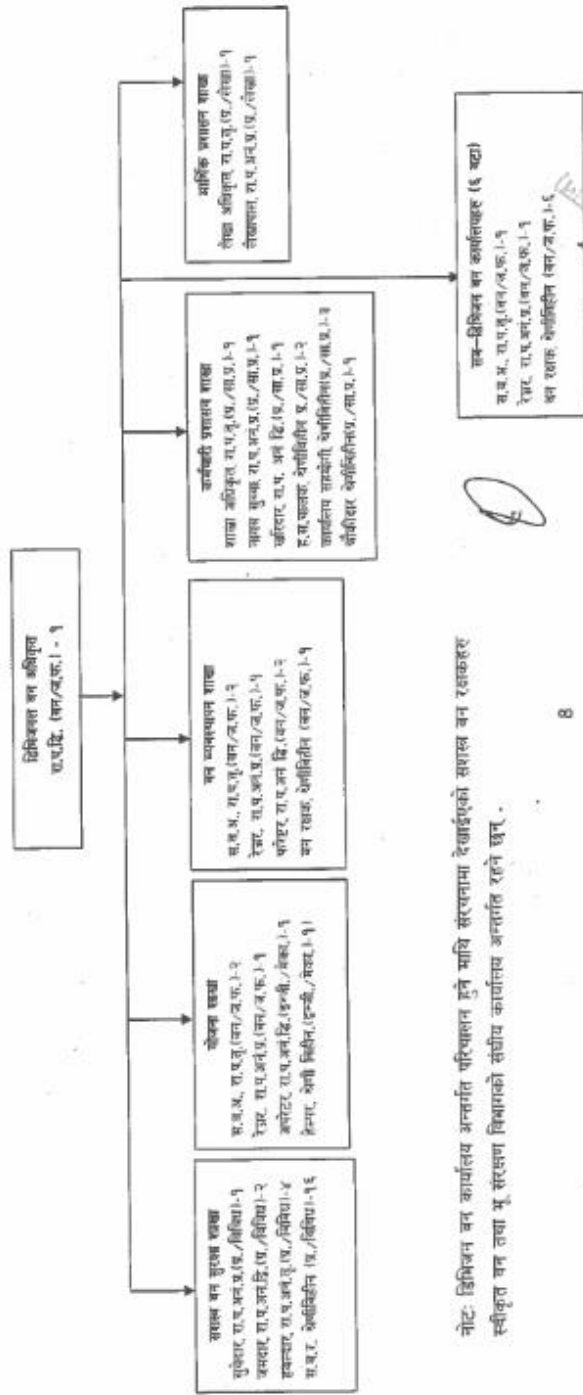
डिभिजन वन अधिकृत
रा.प.द्वि. (वन/व.क.) - १

सशस्त्र वन सुरक्षा शाखा
गुल्मपति, रा.प.अनं.प्र.(प्र./विविध)-१
जमदार, रा.प.अनं.द्वि.(प्र./विविध)-२
हवल्दार, रा.प.अनं.तृ.(प्र./विविध)-४
स.व.र. श्रेणीविहीन (प्र./विविध)-१६

योजना शाखा
स.व.अ., रा.प.तृ.(वन/व.क.)-२
रेन्जर, रा.प.अनं.प्र.(वन/व.क.)-१
अपरेटर, रा.प.अनं.द्वि.(इन्जी./मेक.)-१
हेल्पर, श्रेणी विहीन (इन्जी./मेक.)-१

वन व्यवस्थापन शाखा
स.व.अ., रा.प.तृ.(वन/व.क.)-१
रेन्जर, रा.प.अनं.प्र.(वन/व.क.)-१
फरेष्टर, रा.प.अनं.द्वि.(वन/व.क.)-२
वन रक्षक, श्रेणीविहीन (वन/व.क.)-१

कर्मचारी प्रशासन शाखा
शाखा अधिकृत, रा.प.तृ.(प्र./सा.प्र.)-१
नायब सुब्बा, रा.प.अनं.प्र.(प्र./सा.प्र.)-१
खरिदार, रा.प. अनं.द्वि.(प्र./सा.प्र.)-१
ह.स.चालक, श्रेणीविहीन प्र./सा.प्र.)-२
कार्यालय सहयोगी, श्रेणीविहीन(प्र./सा.प्र.)-३
चौकीदार श्रेणीविहीन(प्र./सा.प्र.)-१

आर्थिक प्रशासन शाखा
लेखा अधिकृत, रा.प.तृ.(प्र./लेखा)-१
लेखापाल, रा.प.अनं.प्र.(प्र./लेखा)-१

सब-डिभिजन वन कार्यालयहरु (६ वटा)
स.व.अ., रा.प.तृ.(वन/व.क.)-१
रेन्जर, रा.प.अनं.प्र.(वन/व.क.)-१
वन रक्षक, श्रेणीविहीन (वन/व.क.)-६

नोटः डिभिजन वन कार्यालय अन्तर्गत परिचालन हुने माथि संरचनामा देखाईएको सशस्त्र वन रक्षकहरु स्वीकृत वन तथा भू संरक्षण विभागको संघीय कार्यालय अन्तर्गत रहने छन् ।

8